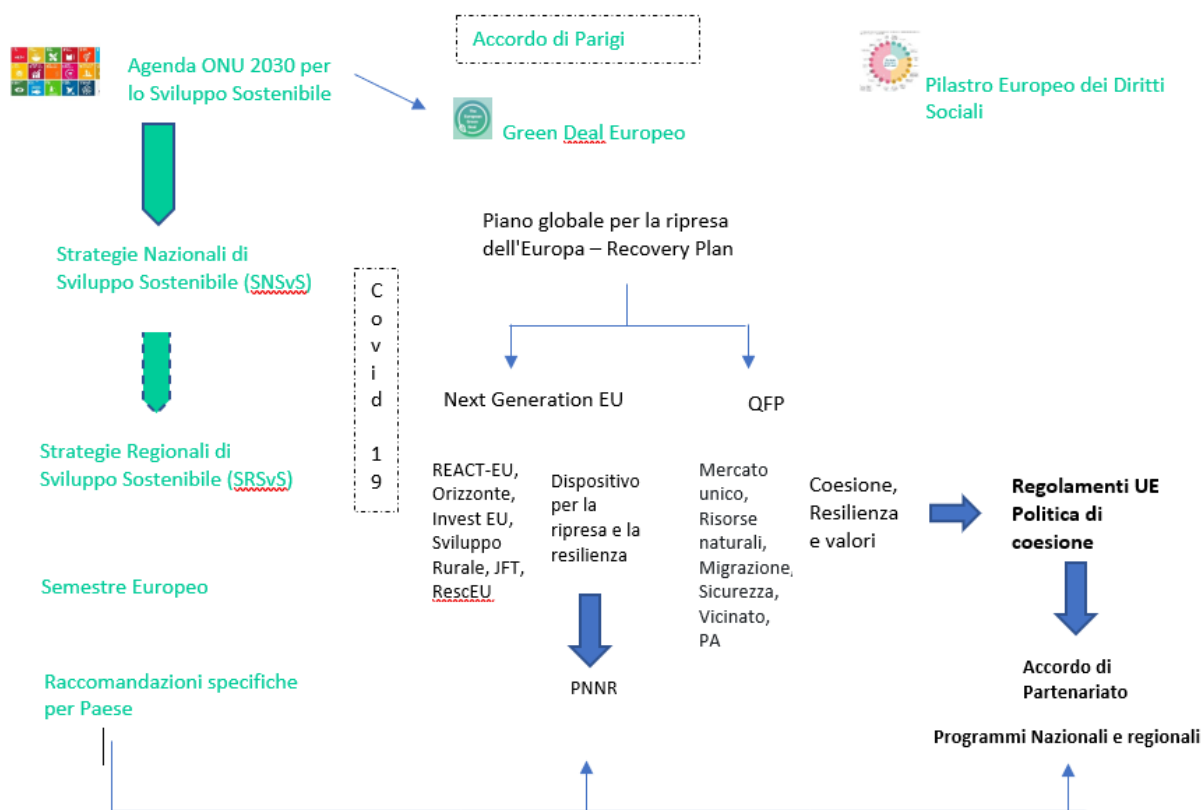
Agenda ONU 2030 per lo Sviluppo Sostenibile

Accordo di Parigi

Green Deal Europeo

Pilastro Europeo dei Diritti Sociali

Strategie Nazionali di Sviluppo Sostenibile (SNSvS)

Strategie Regionali di Sviluppo Sostenibile (SRSvS)

Covid 19

Piano globale per la ripresa dell'Europa – Recovery Plan

Next Generation EU

QFP

REACT-EU, Orizzonte, Invest EU, Sviluppo Rurale, JFT, RescEU

Dispositivo per la ripresa e la resilienza

PNNR

Mercato unico, Risorse naturali, Migrazione, Sicurezza, Vicinato, PA

Coesione, Resilienza e valori

Regolamenti UE Politica di coesione

Accordo di Partenariato

Programmi Nazionali e regionali

Semestre Europeo

Raccomandazioni specifiche per Paese